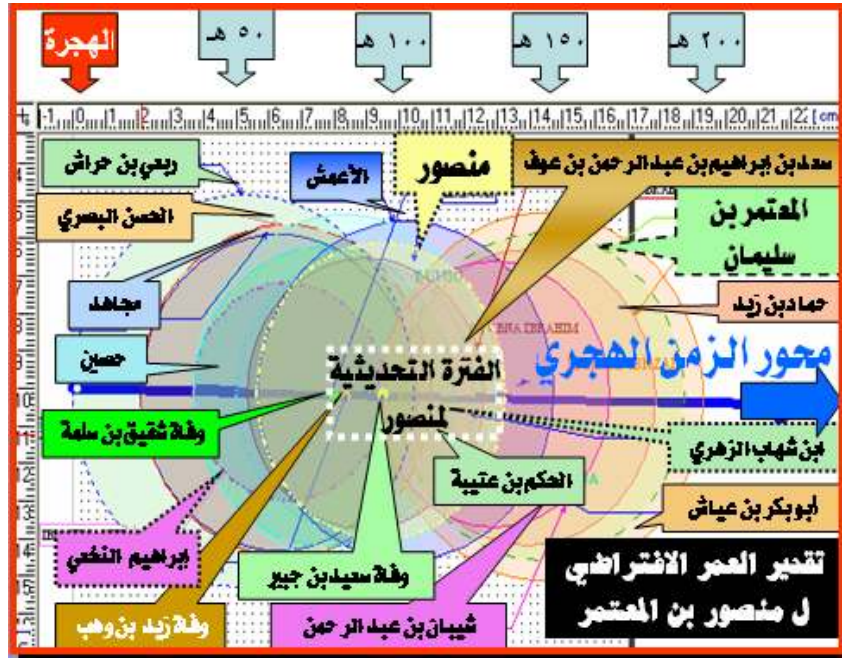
الهجرة
٥٠ هـ
١٠٠ هـ
١٥٠ هـ
٢٠٠ هـ

-1 0 1 2 3 4 5 6 7 8 9 10 11 12 13 14 15 16 17 18 19 20 21 22 cm

ربعي بن حراش
الأعمش
منصور
سعد بن إبراهيم بن عبد الرحمن بن عوف
الحسن البصري
المعتمر بن سليمان
مجاهد
حماد بن زيد
حصين
الفترة التحديثية لمنصور
محور الزمن الهجري
وفاة شقيق بن سلمة
ابن شهاب الزهري
الحكم بن عتيبة
ابوبكر بن عياش
ابراهيم النخعي
وفاة سعيد بن جبير
تقدير العمر الافتراضي ل منصور بن المعتمر
وفاة زيد بن وهب
شيبان بن عبد الرحمن